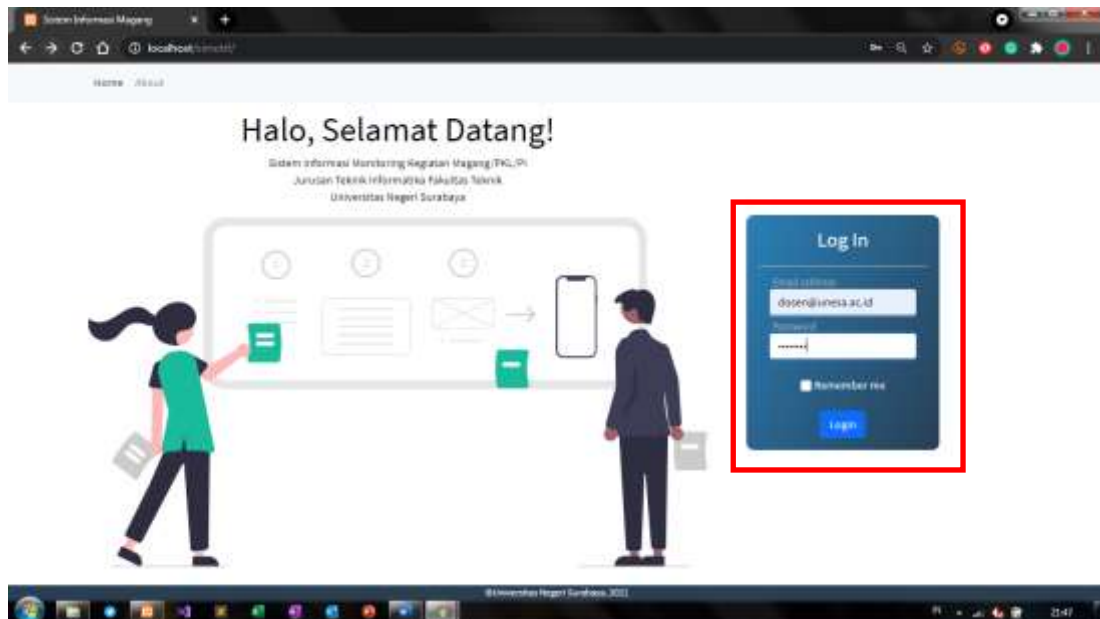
Sistem Informasi Magang

localhost/simonit/

Home About

Halo, Selamat Datang!

Sistem Informasi Monitoring Kegiatan Magang/PKL/PI
Jurusan Teknik Informatika Fakultas Teknik
Universitas Negeri Surabaya

Log In

Email address
dosen@unesa.ac.id
Password
•••••••

Remember me

Login

©Universitas Negeri Surabaya, 2021

21:47